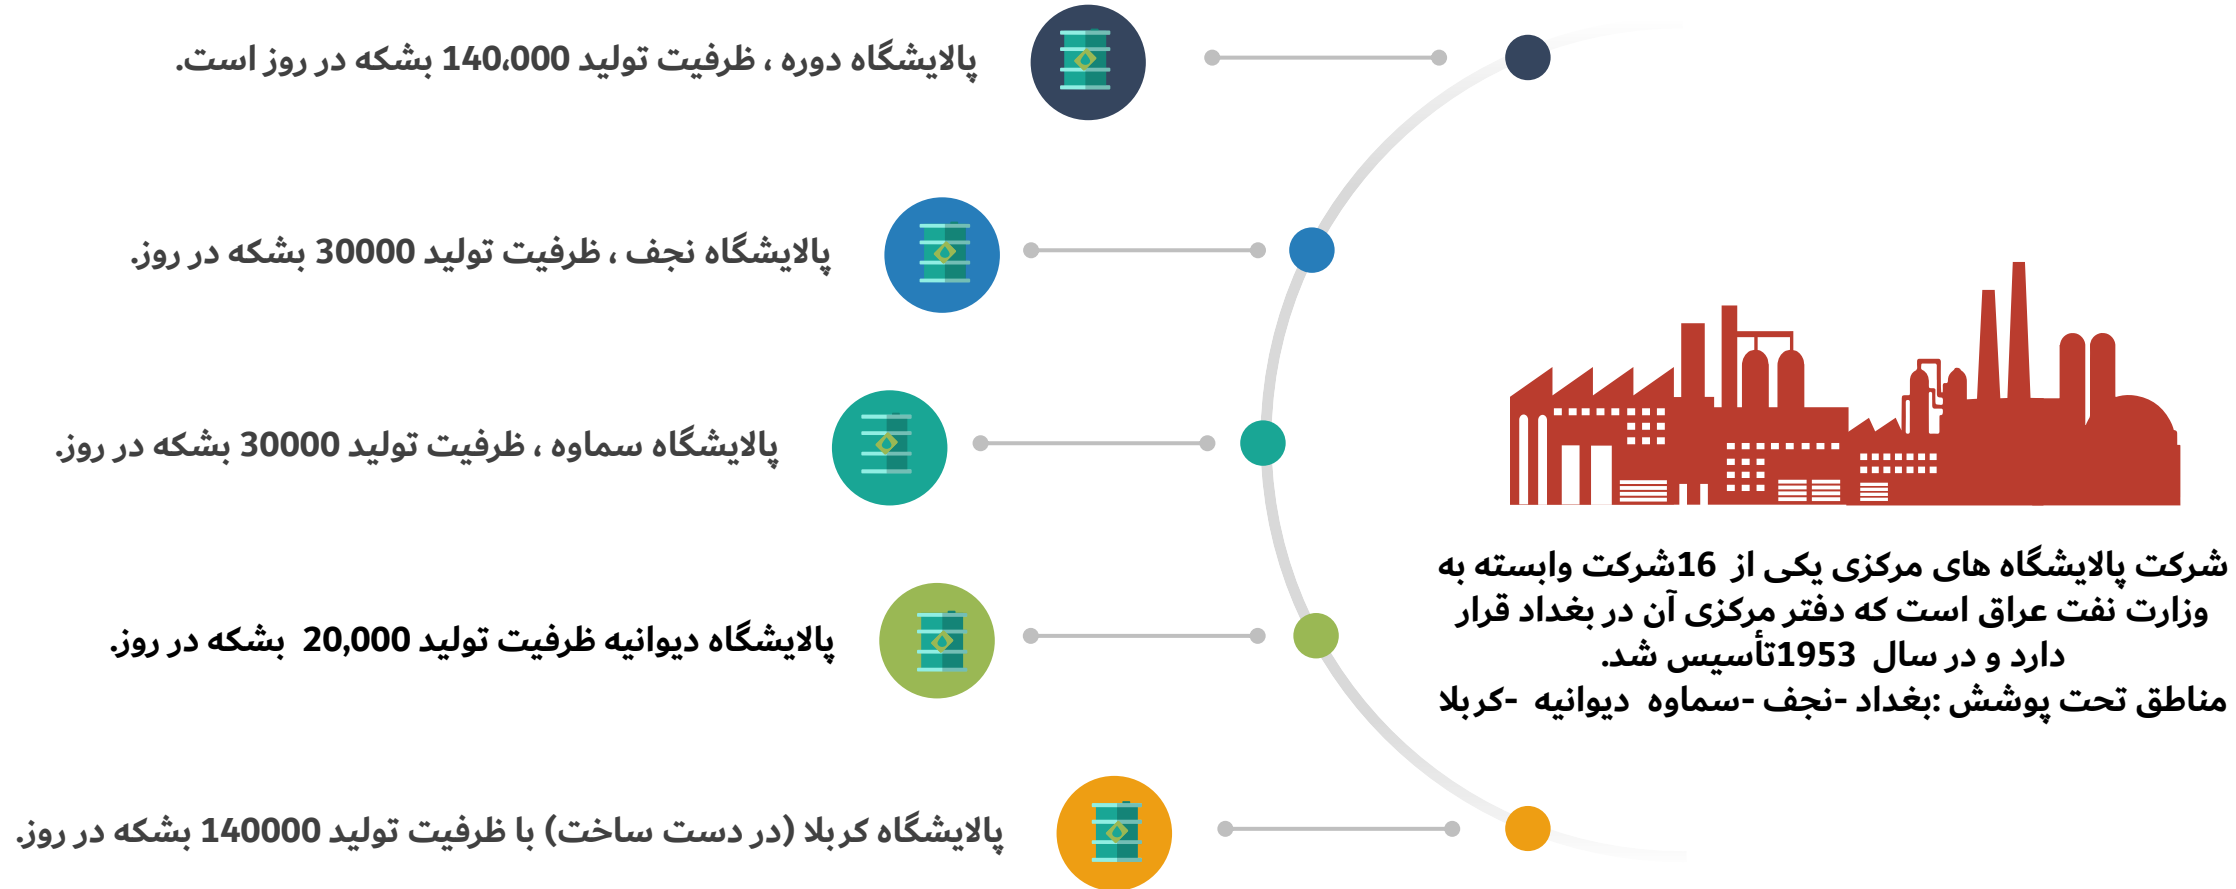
شرکت پالایشگاه های مرکزی یکی از 16شرکت وابسته به وزارت نفت عراق است که دفتر مرکزی آن در بغداد قرار دارد و در سال 1953تأسیس شد.
مناطق تحت پوشش :بغداد -نجف -سماوه دیوانیه -کربلا

پالایشگاه دوره ، ظرفیت تولید 140،000 بشکه در روز است.

پالایشگاه نجف ، ظرفیت تولید 30000 بشکه در روز.

پالایشگاه سماوه ، ظرفیت تولید 30000 بشکه در روز.

پالایشگاه دیوانیه ظرفیت تولید 20,000 بشکه در روز.

پالایشگاه کربلا (در دست ساخت) با ظرفیت تولید 140000 بشکه در روز.